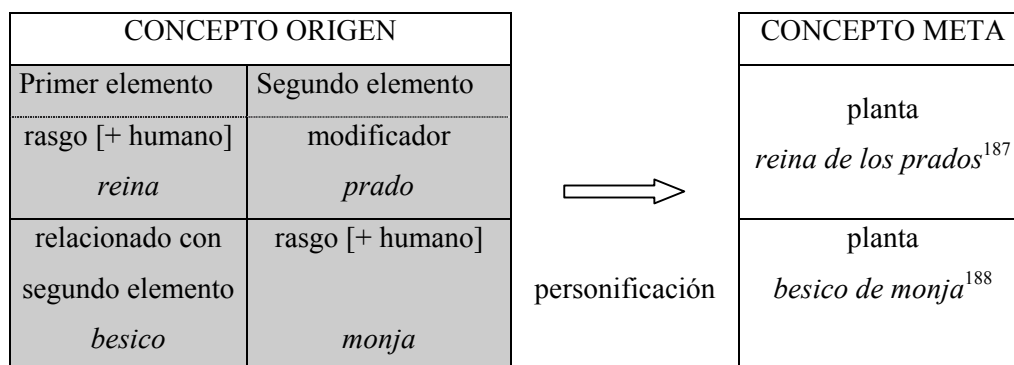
| CONCEPTO ORIGEN | |
|---|---|
| Primer elemento | Segundo elemento |
| rasgo [+ humano] *reina* | modificador *prado* |
| relacionado con segundo elemento *besico* | rasgo [+ humano] *monja* |

personificación

| CONCEPTO META |
|---|
| planta *reina de los prados*$^{187}$ |
| planta *besico de monja*$^{188}$ |